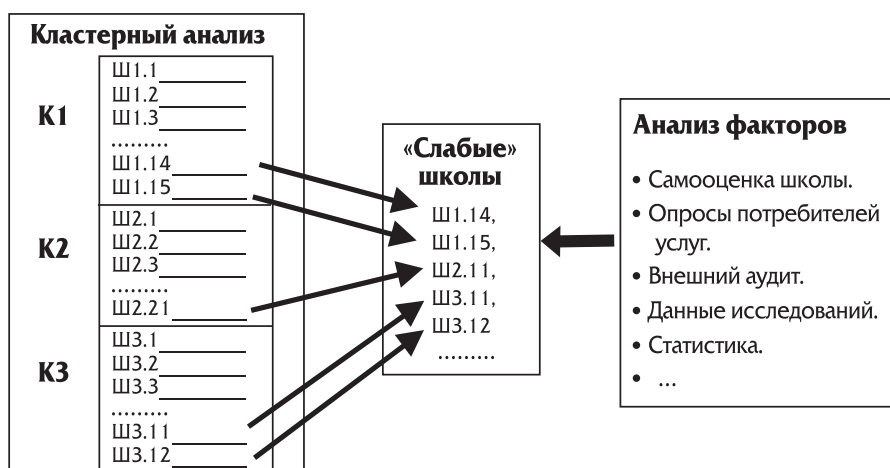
Кластерный анализ

К1
Ш1.1
Ш1.2
Ш1.3
………
Ш1.14
Ш1.15

К2
Ш2.1
Ш2.2
Ш2.3
………
Ш2.21

К3
Ш3.1
Ш3.2
Ш3.3
………
Ш3.11
Ш3.12

«Слабые» школы
Ш1.14,
Ш1.15,
Ш2.11,
Ш3.11,
Ш3.12
………

Анализ факторов
• Самооценка школы.
• Опросы потребителей услуг.
• Внешний аудит.
• Данные исследований.
• Статистика.
• …